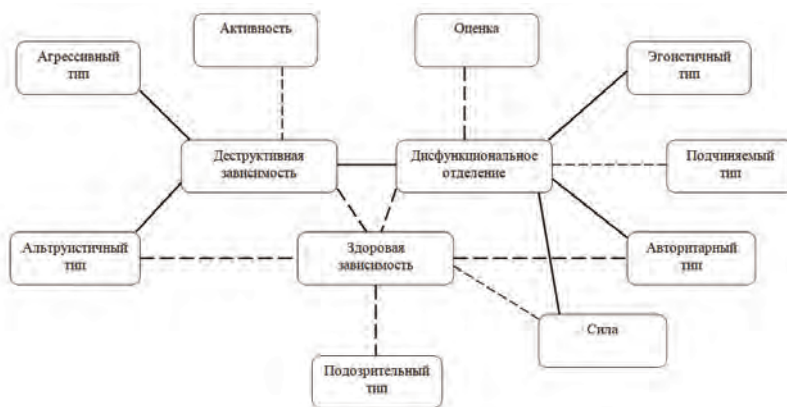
Активность

Оценка

Агрессивный тип

Эгоистичный тип

Деструктивная зависимость

Дисфункциональное отделение

Подчиняемый тип

Альтруистичный тип

Здоровая зависимость

Авторитарный тип

Сила

Подозрительный тип